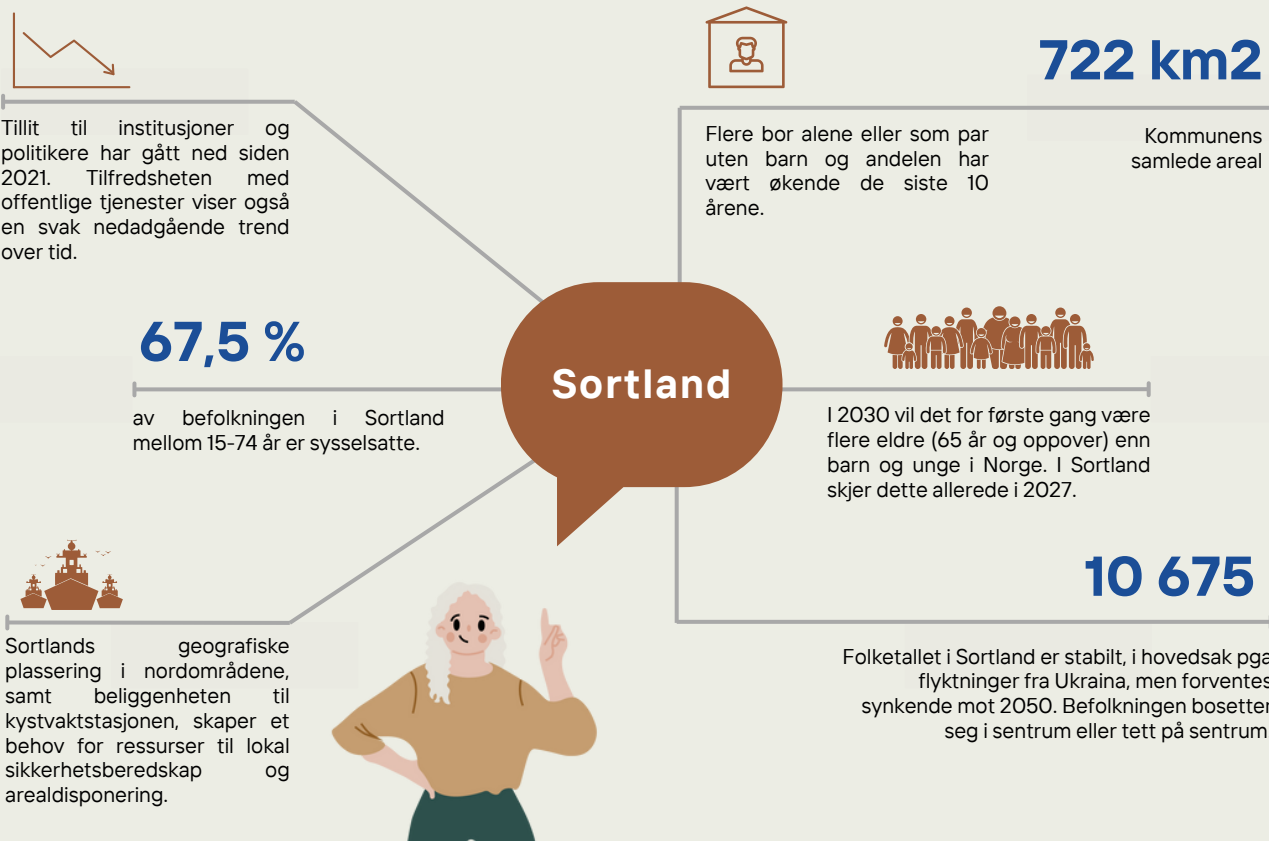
Tillit til institusjoner og politikere har gått ned siden 2021. Tilfredsheten med offentlige tjenester viser også en svak nedadgående trend over tid.

Flere bor alene eller som par uten barn og andelen har vært økende de siste 10 årene.

722 km2

Kommunens samlede areal

67,5 %

av befolkningen i Sortland mellom 15-74 år er sysselsatte.

Sortland

I 2030 vil det for første gang være flere eldre (65 år og oppover) enn barn og unge i Norge. I Sortland skjer dette allerede i 2027.

10 675

Folketallet i Sortland er stabilt, i hovedsak pga flyktninger fra Ukraina, men forventes synkende mot 2050. Befolkningen bosetter seg i sentrum eller tett på sentrum.

Sortlands geografiske plassering i nordområdene, samt beliggenheten til kystvaktstasjonen, skaper et behov for ressurser til lokal sikkerhetsberedskap og arealdisponering.